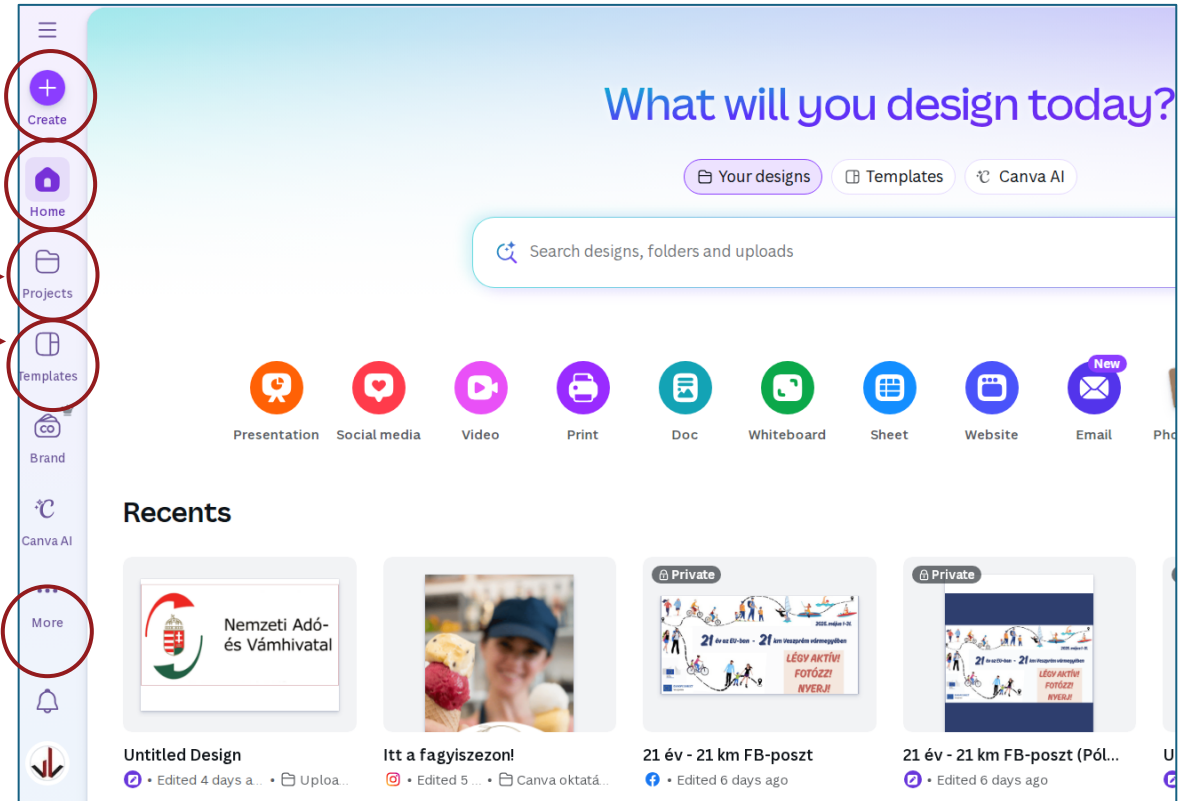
Create

Home

Projects

Templates

Brand

Canva AI

More

What will you design today?

Your designs
Templates
Canva AI

Search designs, folders and uploads

Presentation
Social media
Video
Print
Doc
Whiteboard
Sheet
Website
New
Email
Pho

Recents

Nemzeti Adó- és Vámhivatal

Private
21 év az EU-ban - 21 km Veszprém vármegyében
LÉGY AKTÍV! FOTÓZZ! NYERJ!

Private
21 év az EU-ban - 21 km Veszprém vármegyében
LÉGY AKTÍV! FOTÓZZ! NYERJ!

Untitled Design
• Edited 4 days a... • Uploa...

Itt a fagyiszezon!
• Edited 5 ... • Canva oktatá...

21 év - 21 km FB-poszt
• Edited 6 days ago

21 év - 21 km FB-poszt (Pól...
• Edited 6 days ago

U